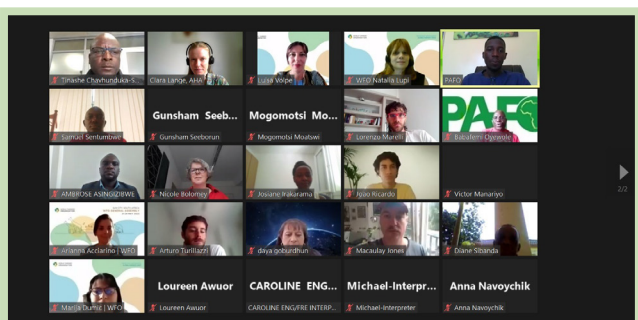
Tinashe Chavhunduka-S...
Clara Lange, AHA
Luisa Volpe
WFO Natalia Lupi
PAFO

Gunsham Seeb...
Mogomotsi Mo...
PAFO
Samuel Sentumbwe
Gunsham Seeborun
Mogomotsi Moalswi
Lorenzo Marelli
Babafemi Oyewole

AMBROSE ASINGIZIBWE
Nicole Bolomey
Josiane Irakarama
Igor Ricardo
Victor Manariyo

Arianna Acciarino | WFO
Arturo Turilliazzi
daya goburdhun
Macaulay Jones
Diane Sibanda

Loureen Awuor
CAROLINE ENG...
Michael-Interpr...
Anna Navoychik
Manja Dumić | WFO
Loureen Awuor
CAROLINE ENG/FRE INTERP...
Michael-Interpreter
Anna Navoychik

2/2